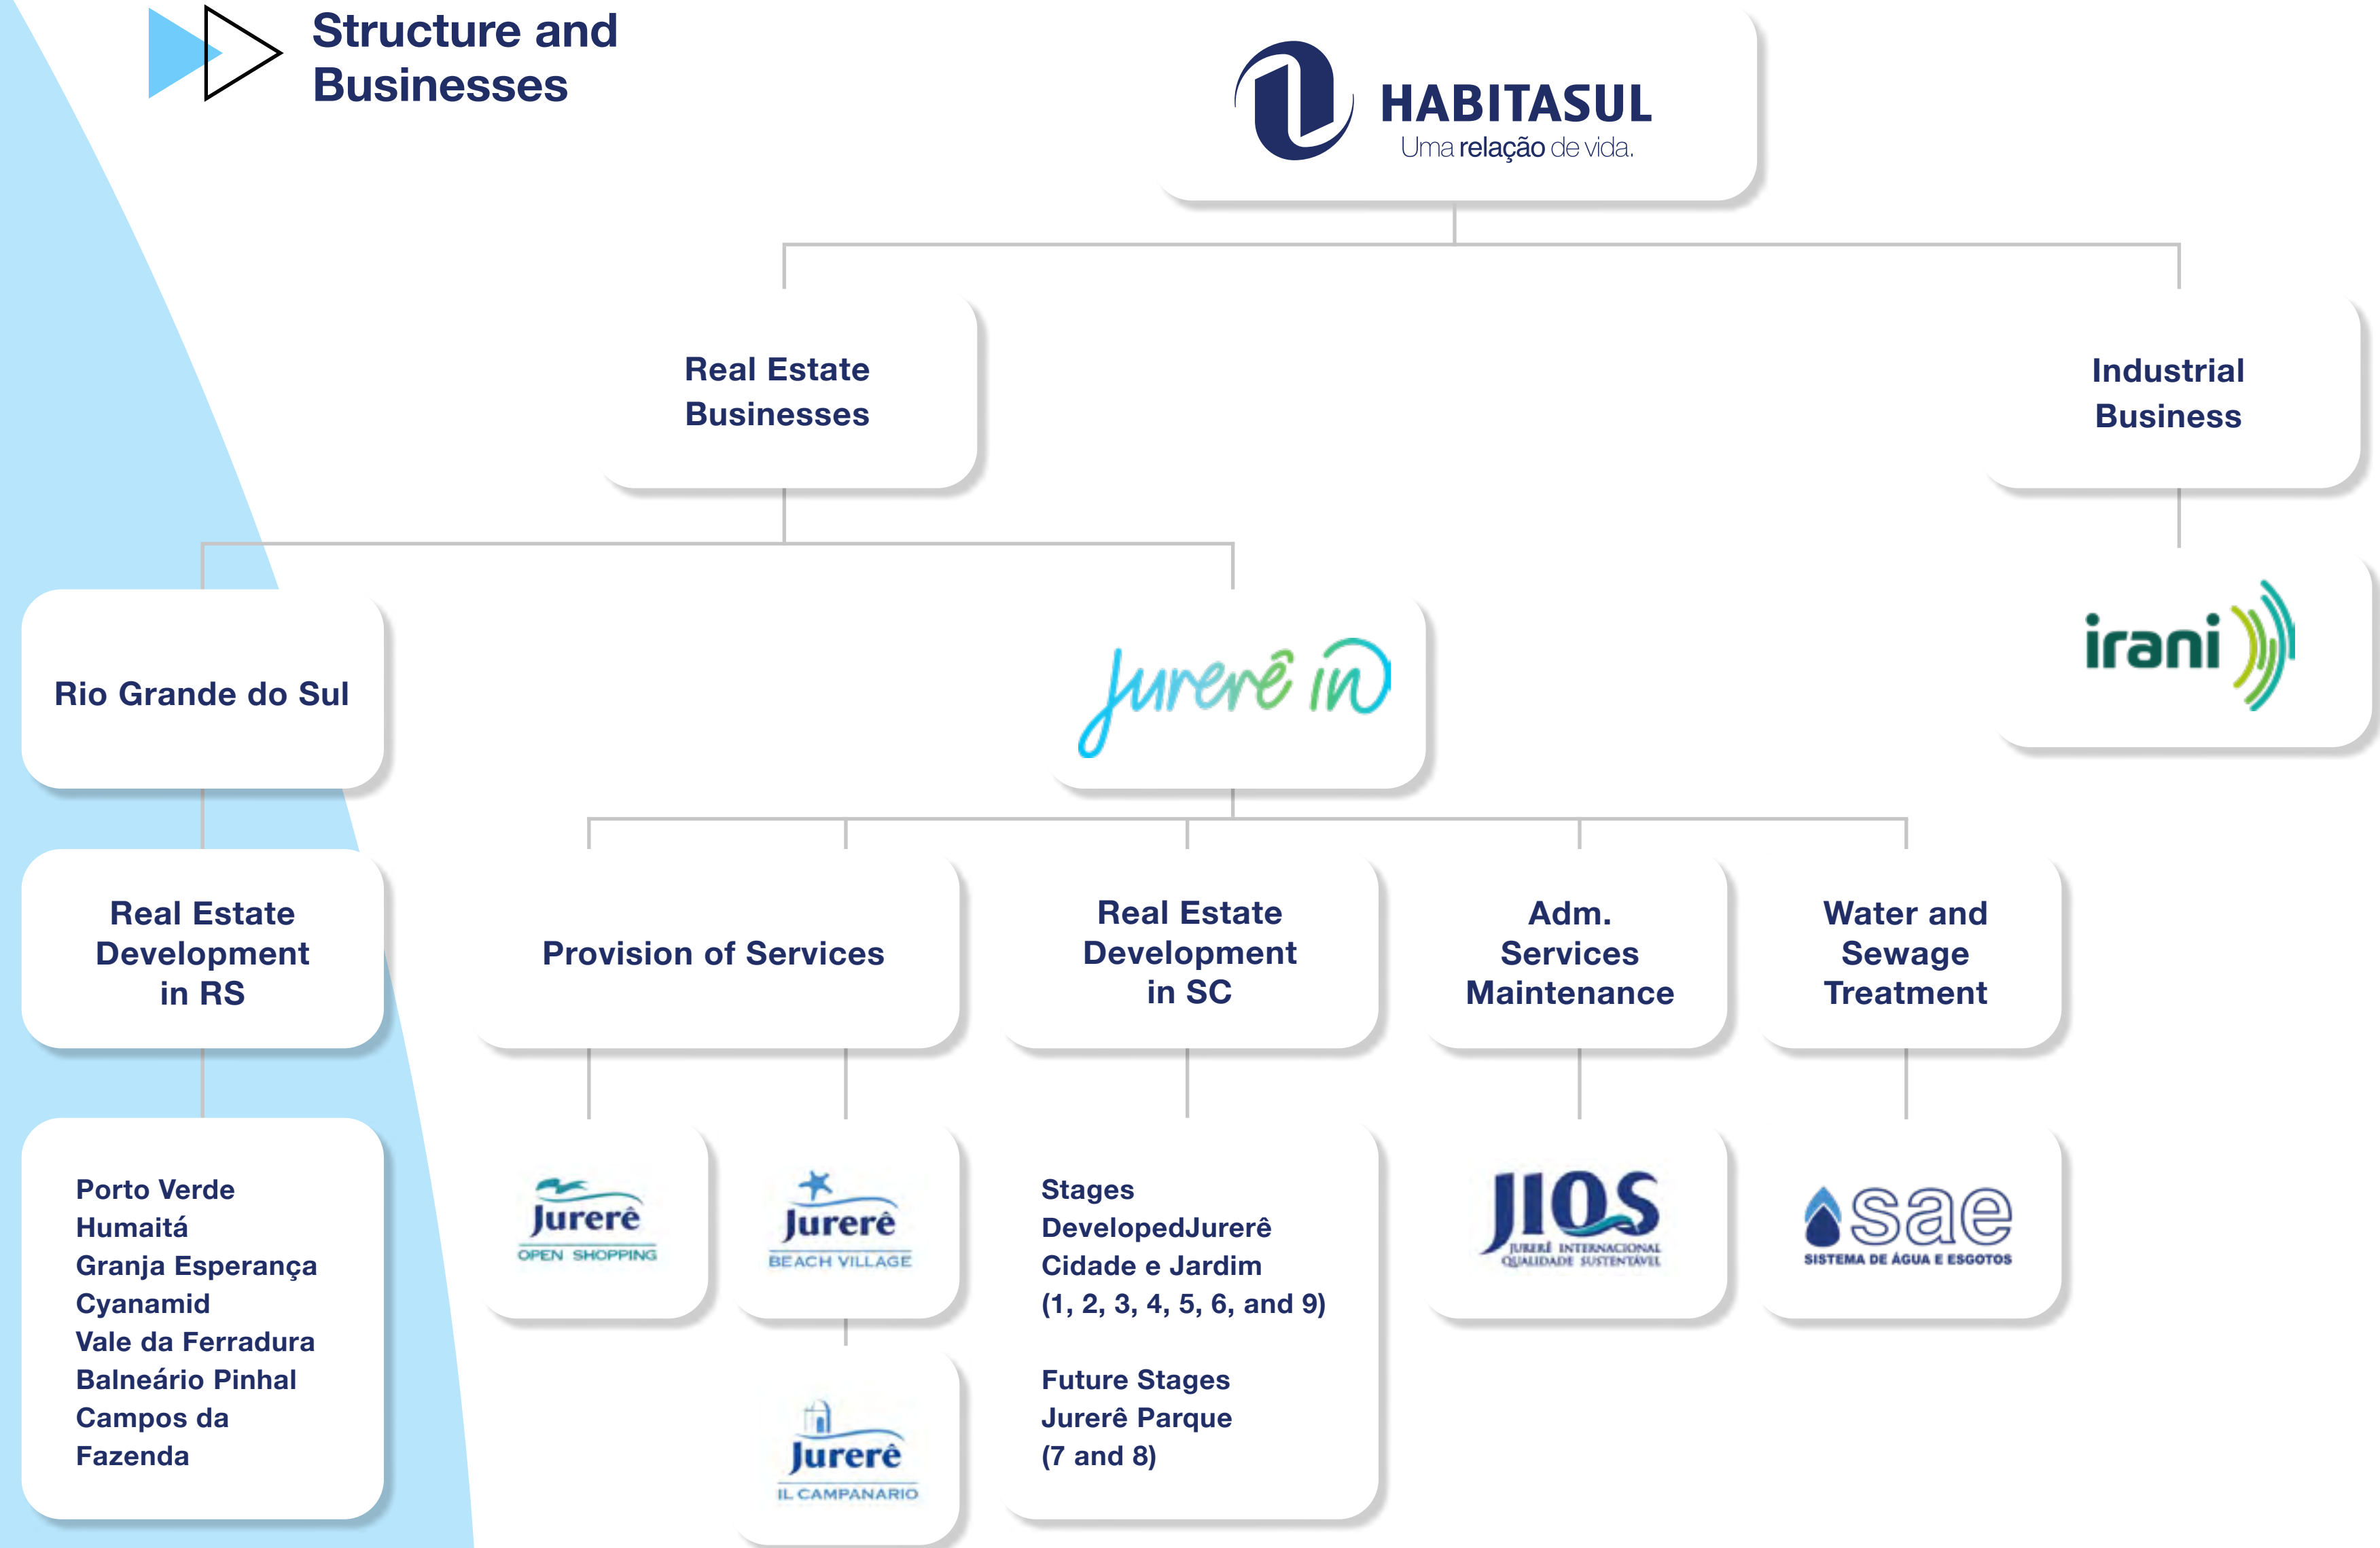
Structure and Businesses

HABITASUL
Uma relação de vida.

Real Estate Businesses

Industrial Business

Rio Grande do Sul

Jurerê in

irani

Real Estate Development in RS

Provision of Services

Real Estate Development in SC

Adm. Services Maintenance

Water and Sewage Treatment

Porto Verde
Humaitá
Granja Esperança
Cyanamid
Vale da Ferradura
Balneário Pinhal
Campos da Fazenda

Jurerê
OPEN SHOPPING

Jurerê
BEACH VILLAGE

Jurerê
IL CAMPANARIO

Stages
DevelopedJurerê
Cidade e Jardim
(1, 2, 3, 4, 5, 6, and 9)

Future Stages
Jurerê Parque
(7 and 8)

JIQS
JURERÊ INTERNACIONAL
QUALIDADE SUSTENTÁVEL

sae
SISTEMA DE ÁGUA E ESGOTOS